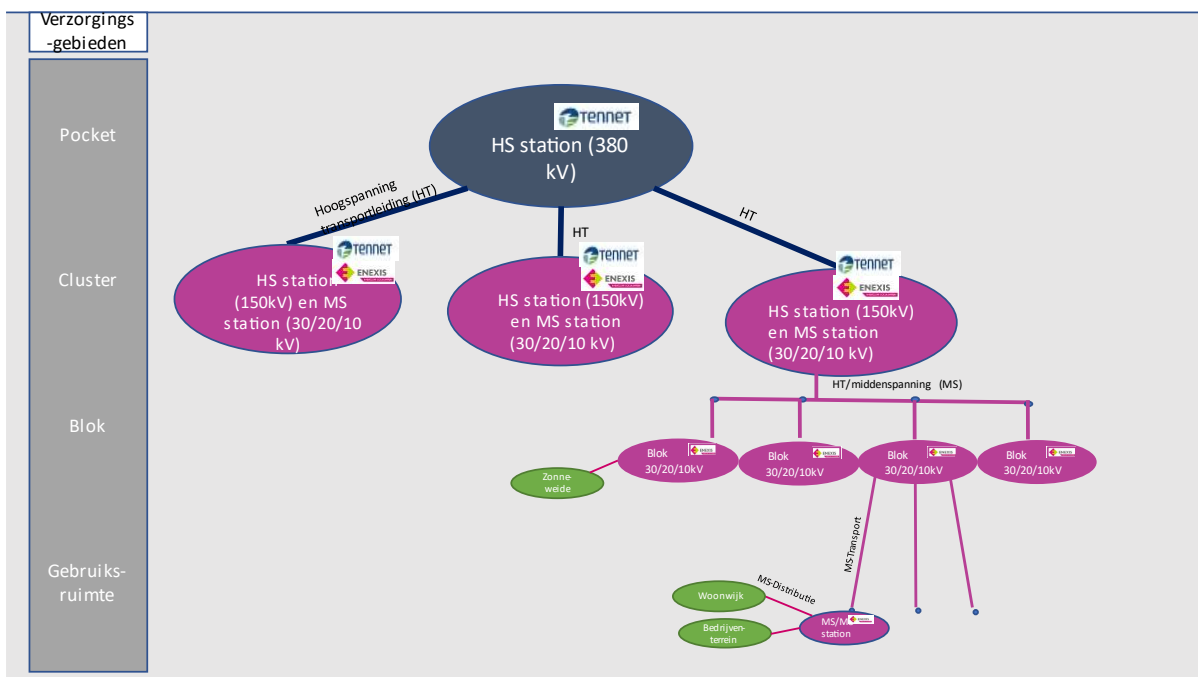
Verzorgings-gebieden

Pocket

Cluster

Blok

Gebruiks-ruimte

TENNET

HS station (380 kV)

Hoogspanning transportleiding (HT)

HT

HT

TENNET
ENEXIS
HS station (150kV) en MS station (30/20/10 kV)

TENNET
ENEXIS
HS station (150kV) en MS station (30/20/10 kV)

TENNET
ENEXIS
HS station (150kV) en MS station (30/20/10 kV)

HT/middenspanning (MS)

Zonne-weide

Blok 30/20/10kV

Blok 30/20/10kV

Blok 30/20/10kV

Blok 30/20/10kV

MSTransport

MS-Distributie

Woonwijk

Bedrijven-terrein

MS/M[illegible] station